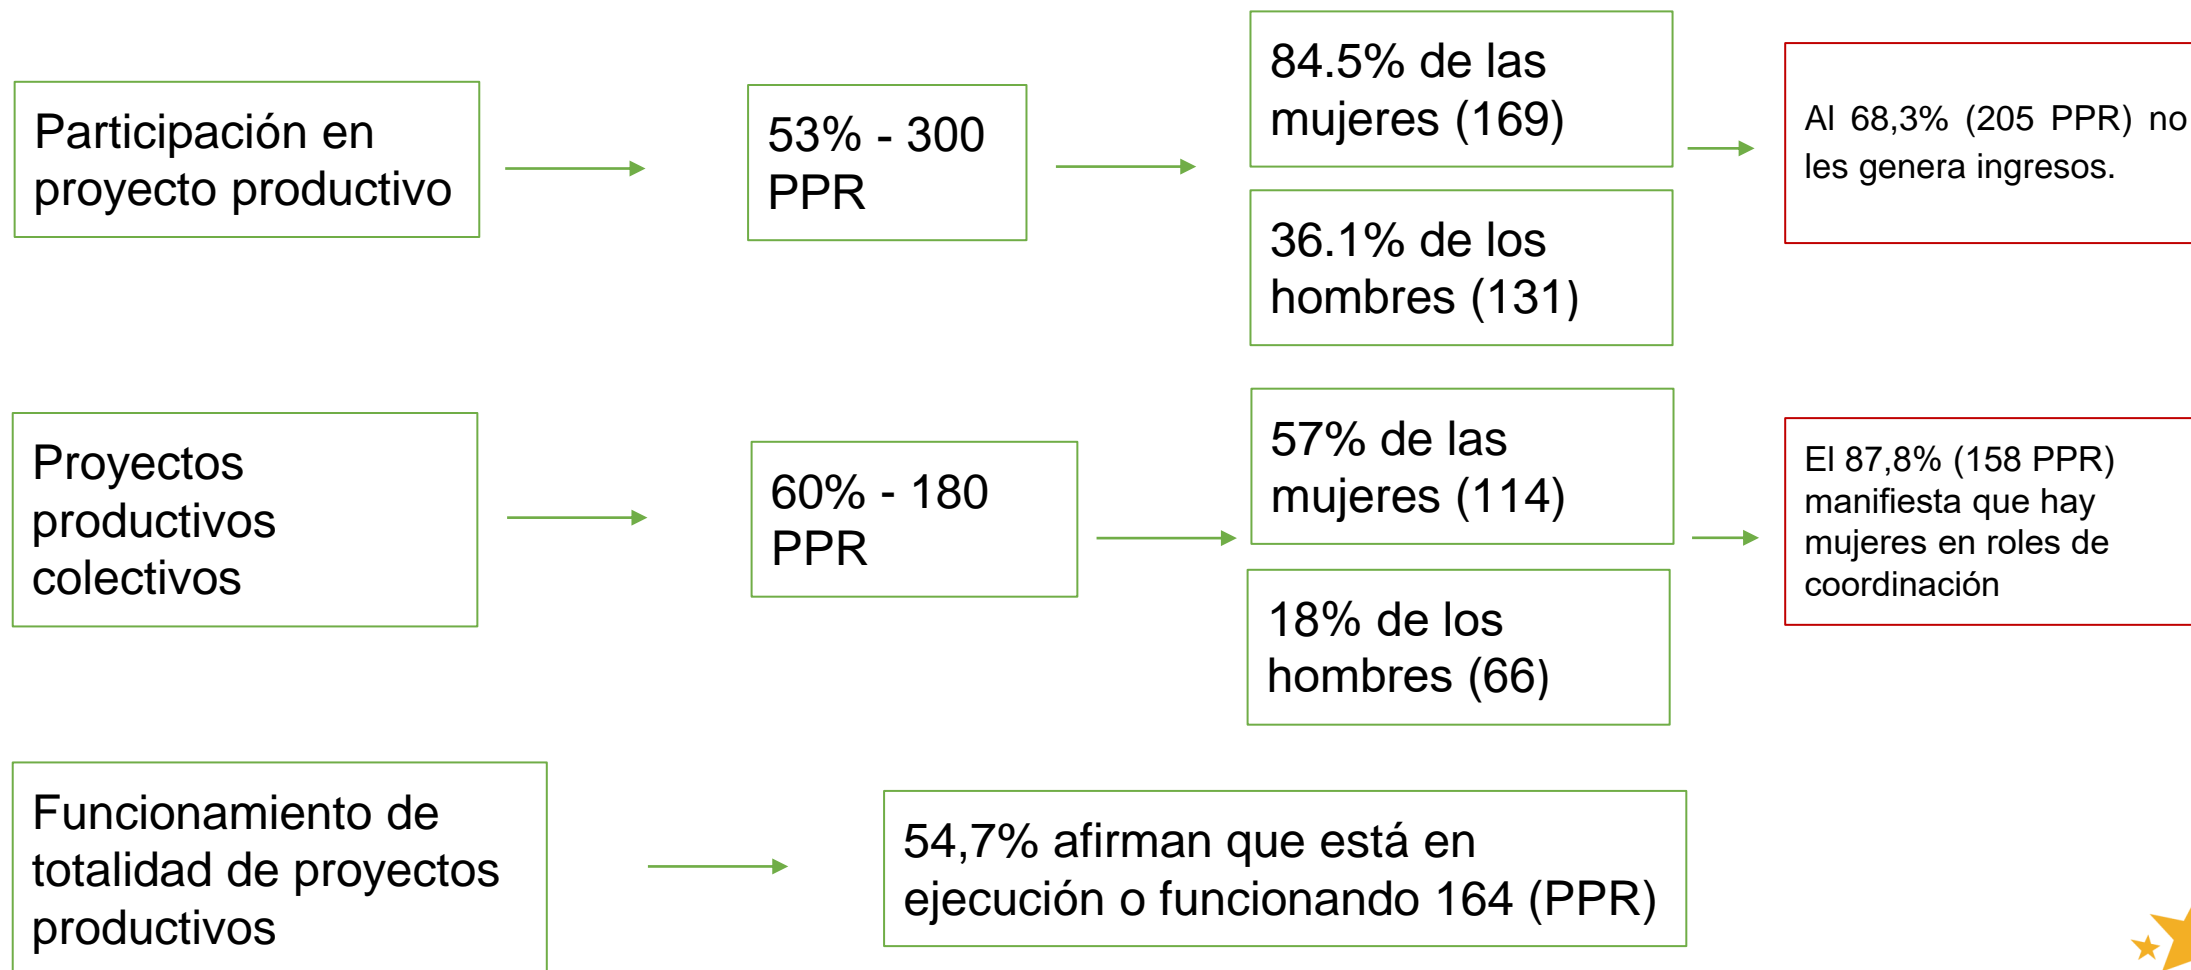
Participación en proyecto productivo

53% - 300 PPR

84.5% de las mujeres (169)

36.1% de los hombres (131)

Al 68,3% (205 PPR) no les genera ingresos.

Proyectos productivos colectivos

60% - 180 PPR

57% de las mujeres (114)

18% de los hombres (66)

El 87,8% (158 PPR) manifiesta que hay mujeres en roles de coordinación

Funcionamiento de totalidad de proyectos productivos

54,7% afirman que está en ejecución o funcionando 164 (PPR)